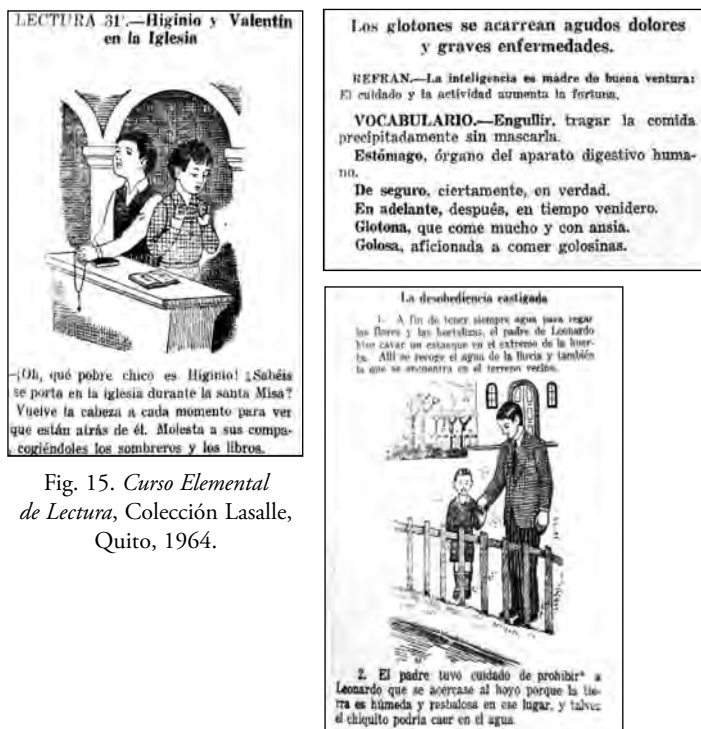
LECTURA 31ª.—Higinio y Valentín en la Iglesia

—¡Oh, qué pobre chico es Higinio! ¿Sabéis se porta en la iglesia durante la santa Misa? Vuelve la cabeza a cada momento para ver que están atrás de él. Molesta a sus compañeros cogiéndoles los sombreros y los libros.

Fig. 15. *Curso Elemental de Lectura*, Colección Lasalle, Quito, 1964.

Los glotones se acarrean agudos dolores y graves enfermedades.

REFRAN.—La inteligencia es madre de buena ventura: El cuidado y la actividad aumenta la fortuna.

VOCABULARIO.—Engullir, tragar la comida precipitadamente sin mascarla.
Estómago, órgano del aparato digestivo humano.
De seguro, ciertamente, en verdad.
En adelante, después, en tiempo venidero.
Glotona, que come mucho y con ansia.
Golosa, aficionada a comer golosinas.

La desobediencia castigada

1. A fin de tener siempre agua para regar las flores y las hortalizas, el padre de Leonardo hizo cavar un estanque en el extremo de la huerta. Allí se recoge el agua de la lluvia y también la que se encuentra en el terreno vecino.

2. El padre tuvo cuidado de prohibir* a Leonardo que se acercase al hoyo porque la tierra es húmeda y resbalosa en ese lugar, y talvez el chiquito podría caer en el agua.